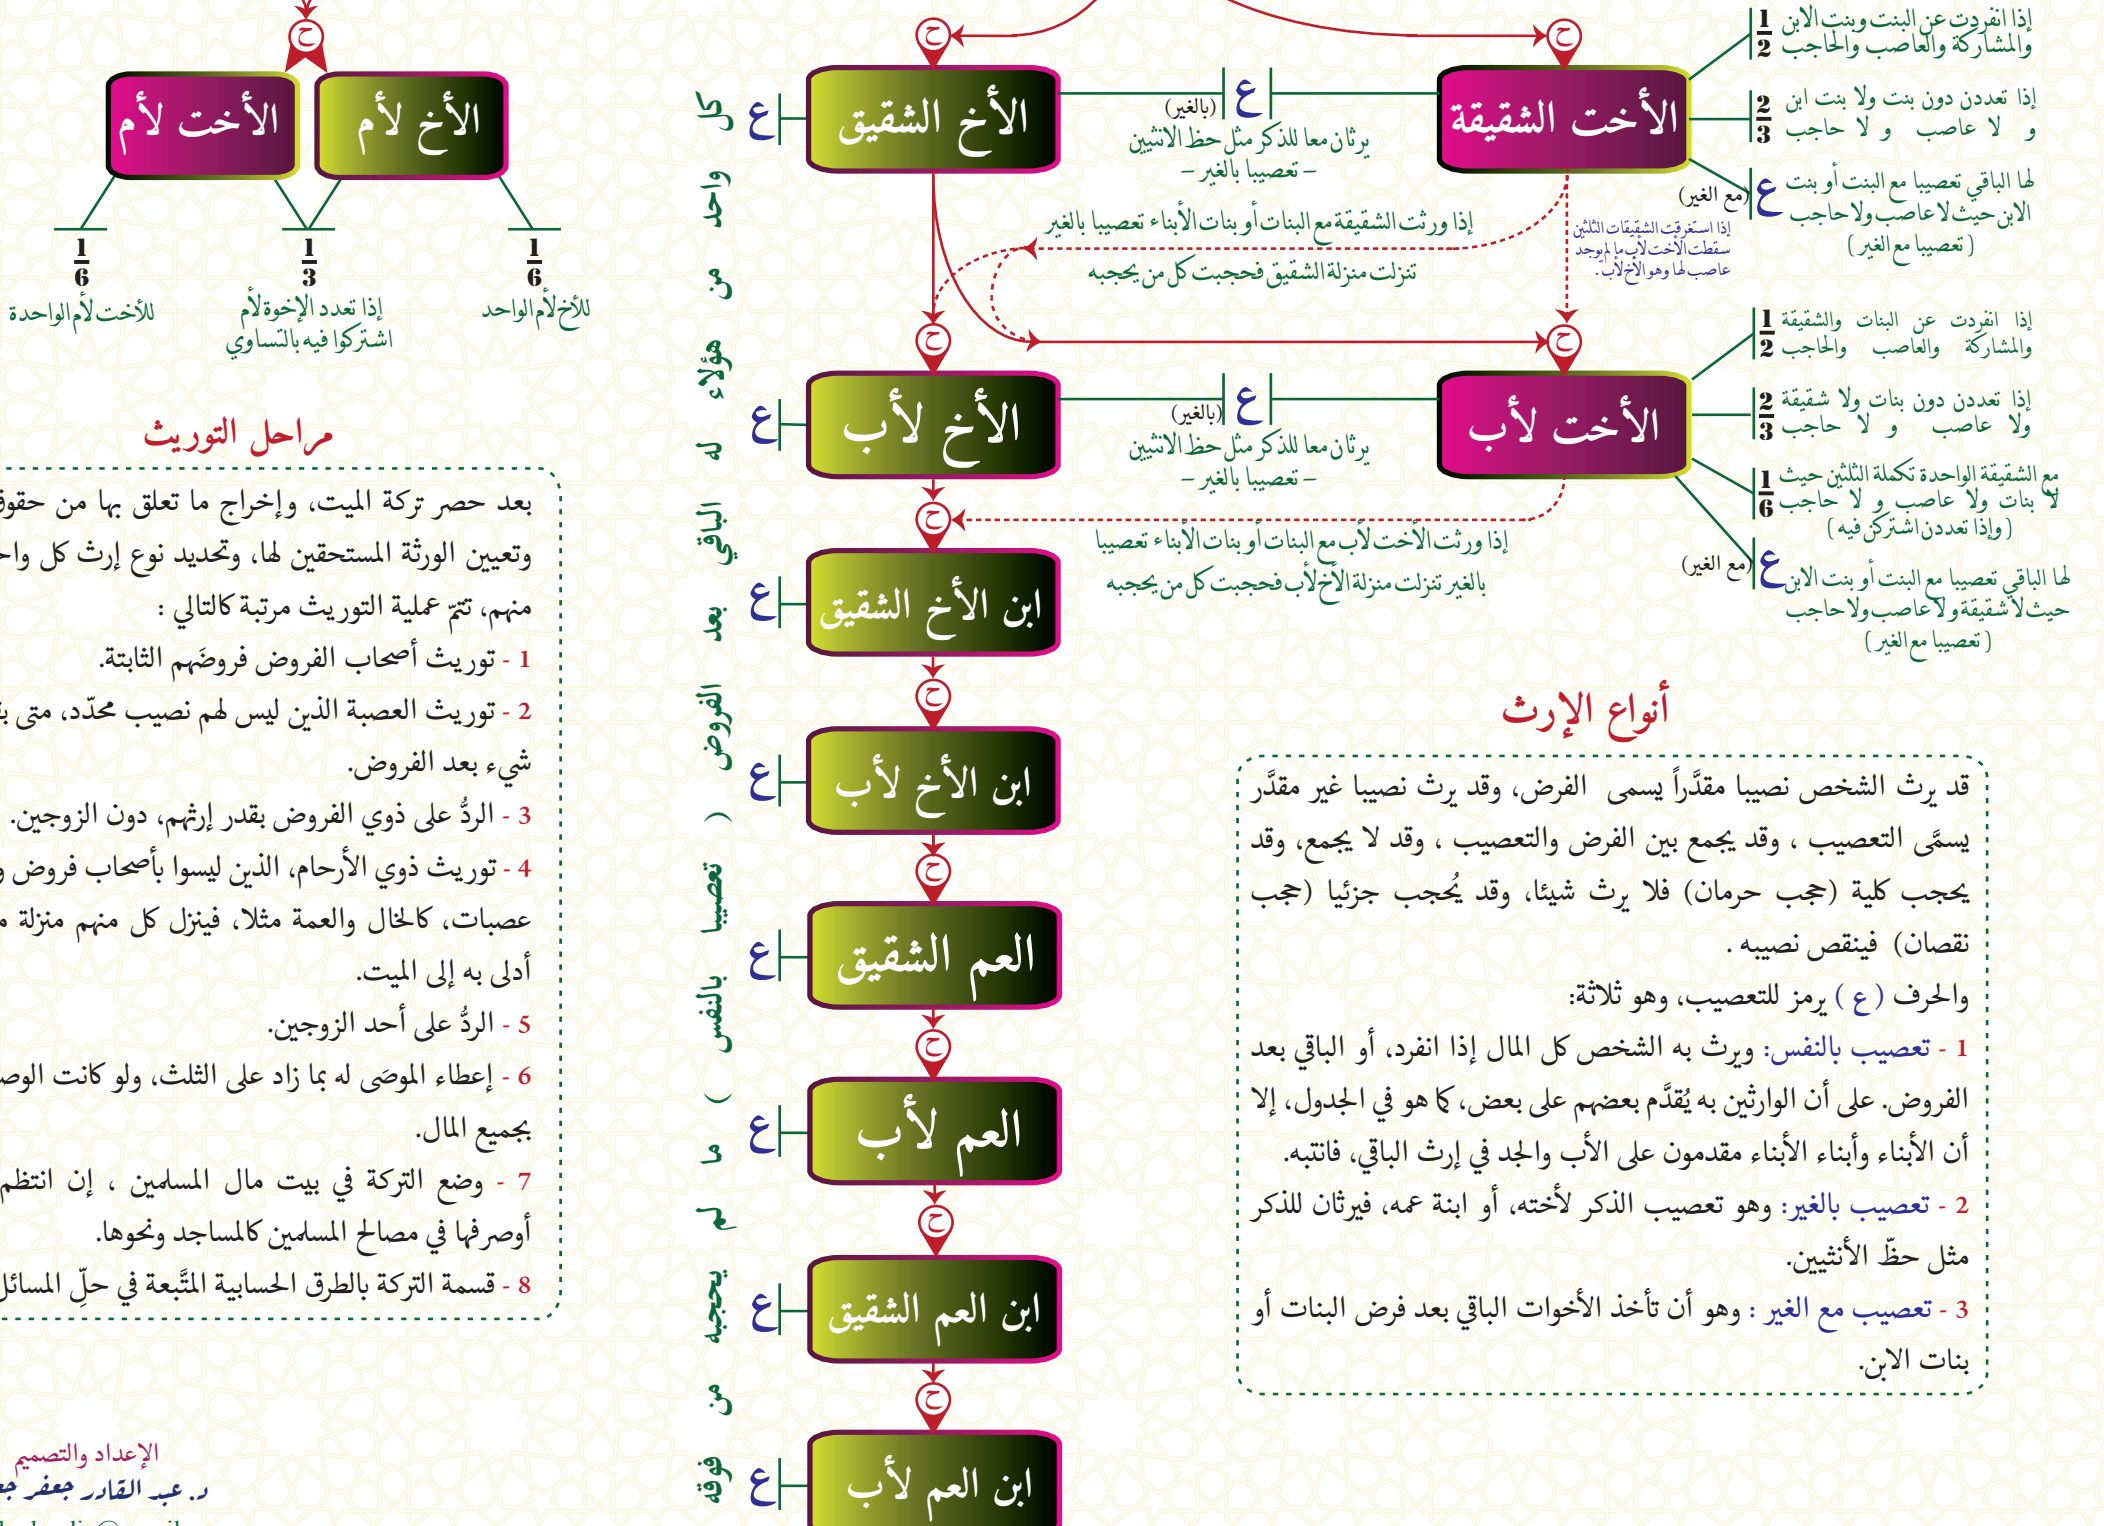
إذا انفردت عن البنت وبنت الابن والمشاركة والعاصب والحاجب $\frac{1}{2}$

إذا تعددن دون بنت ولا بنت ابن و لا عاصب و لا حاجب $\frac{2}{3}$

لها الباقي تعصيبا مع البنت أو بنت الابن حيث لا عاصب ولا حاجب (تعصيبا مع الغير) ع (مع الغير)

الأخت الشقيقة

ع (بالغير) يرثان معا للذكر مثل حظ الانثيين – تعصيبا بالغير –

الأخ الشقيق ع

إذا ورثت الشقيقة مع البنات أو بنات الأبناء تعصيبا بالغير تنزلت منزلة الشقيق فحجبت كل من يحجبه

إذا استغرقت الشقيقات الثلثين سقطت الأخت لأب ما لم يوجد عاصب لها وهو الأخ لأب.

إذا انفردت عن البنات والشقيقة والمشاركة والعاصب والحاجب $\frac{1}{2}$

إذا تعددن دون بنات ولا شقيقة ولا عاصب و لا حاجب $\frac{2}{3}$

مع الشقيقة الواحدة تكملة الثلثين حيث لا بنات ولا عاصب و لا حاجب (وإذا تعددن اشتركن فيه) $\frac{1}{6}$

لها الباقي تعصيبا مع البنت أو بنت الابن حيث لا شقيقة ولا عاصب ولا حاجب (تعصيبا مع الغير) ع (مع الغير)

الأخت لأب

ع (بالغير) يرثان معا للذكر مثل حظ الانثيين – تعصيبا بالغير –

الأخ لأب ع

إذا ورثت الأخت لأب مع البنات أو بنات الأبناء تعصيبا بالغير تنزلت منزلة الأخ لأب فحجبت كل من يحجبه

ابن الأخ الشقيق ع

ابن الأخ لأب ع

العم الشقيق ع

العم لأب ع

ابن العم الشقيق ع

ابن العم لأب ع

كل واحد من هؤلاء له الباقي بعد الفروض ( تعصيبا بالنفس ) ما لم يحجبه من فوقه

ح

الأخت لأم الأخ لأم

$\frac{1}{6}$ للأخت لأم الواحدة

$\frac{1}{3}$ إذا تعدد الإخوة لأم اشتركوا فيه بالتساوي

$\frac{1}{6}$ للأخ لأم الواحد

مراحل التوريث

بعد حصر تركة الميت، وإخراج ما تعلق بها من حقوق وتعيين الورثة المستحقين لها، وتحديد نوع إرث كل واحد منهم، تتمّ عملية التوريث مرتبة كالتالي :
1 - توريث أصحاب الفروض فروضَهم الثابتة.
2 - توريث العصبة الذين ليس لهم نصيب محدّد، متى بقي شيء بعد الفروض.
3 - الردُّ على ذوي الفروض بقدر إرثهم، دون الزوجين.
4 - توريث ذوي الأرحام، الذين ليسوا بأصحاب فروض ولا عصبات، كالخال والعمة مثلا، فينزل كل منهم منزلة من أدلى به إلى الميت.
5 - الردُّ على أحد الزوجين.
6 - إعطاء الموصَى له بما زاد على الثلث، ولو كانت الوصية بجميع المال.
7 - وضع التركة في بيت مال المسلمين ، إن انتظم أوصرفها في مصالح المسلمين كالمساجد ونحوها.
8 - قسمة التركة بالطرق الحسابية المتّبعة في حلِّ المسائل

أنواع الإرث

قد يرث الشخص نصيبا مقدَّراً يسمى الفرض، وقد يرث نصيبا غير مقدَّر يسمَّى التعصيب ، وقد يجمع بين الفرض والتعصيب ، وقد لا يجمع، وقد يحجب كلية (حجب حرمان) فلا يرث شيئا، وقد يُحجب جزئيا (حجب نقصان) فينقص نصيبه .
والحرف ( ع ) يرمز للتعصيب، وهو ثلاثة:
1 - تعصيب بالنفس: ويرث به الشخص كل المال إذا انفرد، أو الباقي بعد الفروض. على أن الوارثين به يُقدَّم بعضهم على بعض، كما هو في الجدول، إلا أن الأبناء وأبناء الأبناء مقدمون على الأب والجد في إرث الباقي، فانتبه.
2 - تعصيب بالغير: وهو تعصيب الذكر لأخته، أو ابنة عمه، فيرثان للذكر مثل حظّ الأنثيين.
3 - تعصيب مع الغير : وهو أن تأخذ الأخوات الباقي بعد فرض البنات أو بنات الابن.

الإعداد والتصميم
د. عبد القادر جعفر جع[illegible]